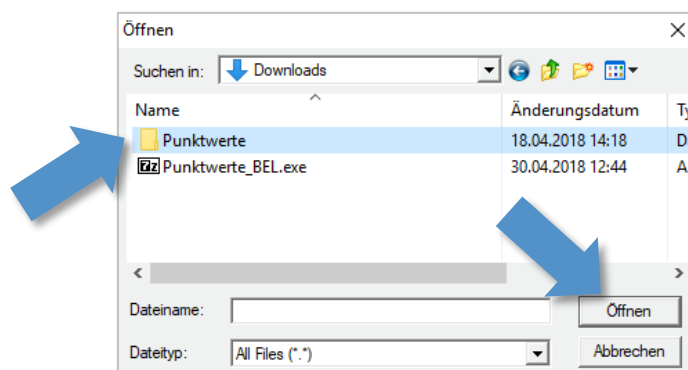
Öffnen

Suchen in: Downloads

| Name | Änderungsdatum | Ty |
|---|---|---|
| Punktwerte | 18.04.2018 14:18 | D |
| Punktwerte_BEL.exe | 30.04.2018 12:44 | A |

Dateiname:

Öffnen

Dateityp: All Files (*.*)

Abbrechen